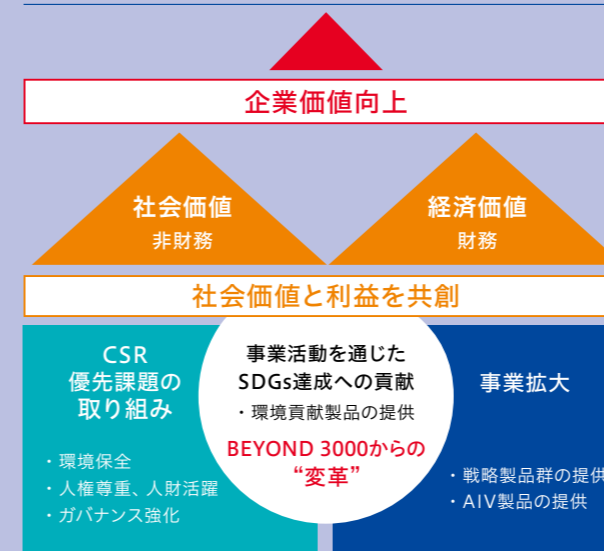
企業価値向上

社会価値
非財務

経済価値
財務

社会価値と利益を共創

CSR
優先課題の
取り組み

・環境保全
・人権尊重、人財活躍
・ガバナンス強化

事業活動を通じた
SDGs達成への貢献
・環境貢献製品の提供

BEYOND 3000からの
“変革”

事業拡大

・戦略製品群の提供
・AIV製品の提供